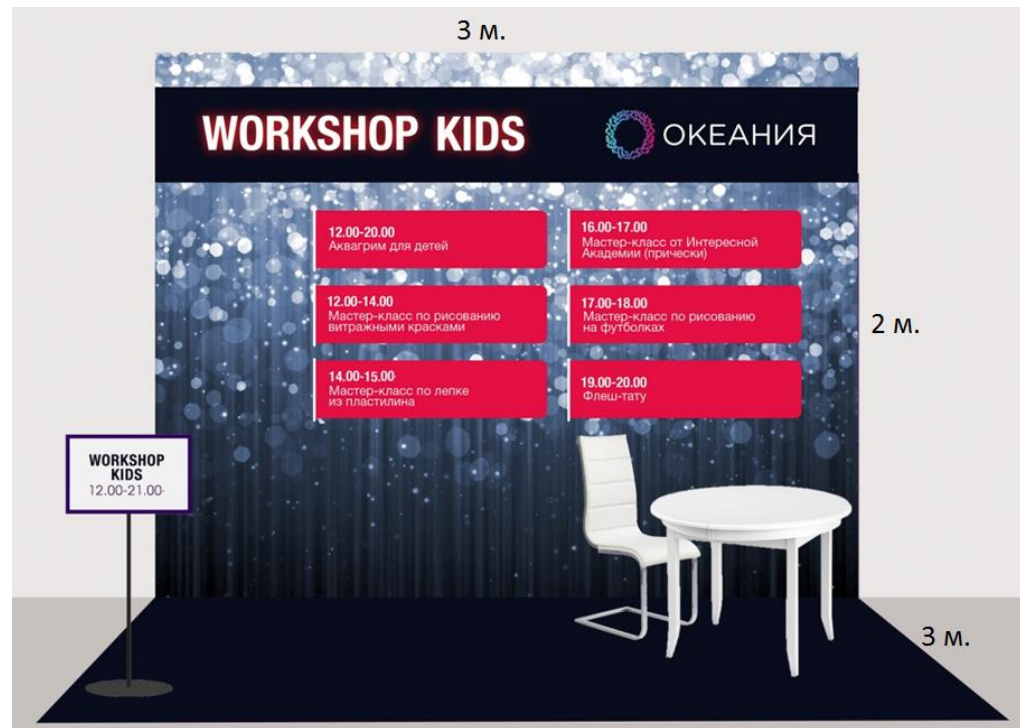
3 м.

WORKSHOP KIDS

ОКЕАНИЯ

12.00-20.00
Аквагрим для детей

16.00-17.00
Мастер-класс от Интересной Академии (прически)

12.00-14.00
Мастер-класс по рисованию витражными красками

17.00-18.00
Мастер-класс по рисованию на футболках

14.00-15.00
Мастер-класс по лепке из пластилина

19.00-20.00
Флеш-тату

2 м.

WORKSHOP KIDS
12.00-21.00

3 м.